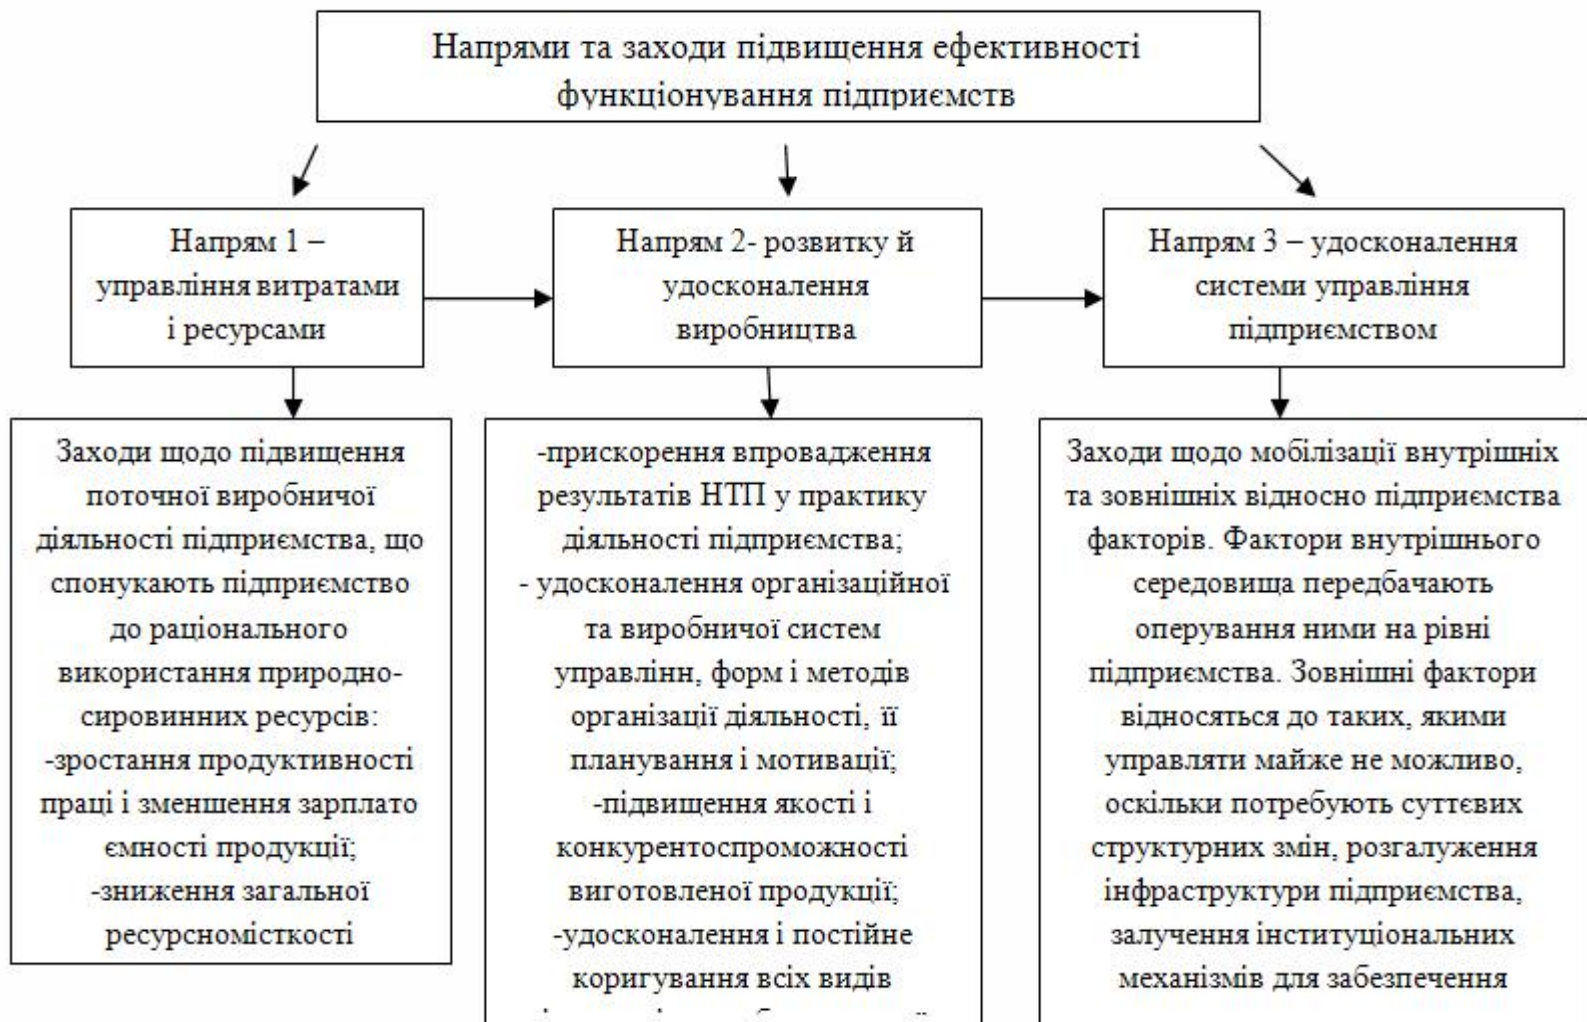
Напрями та заходи підвищення ефективності функціонування підприємств

Напрям 1 – управління витратами і ресурсами

Напрям 2- розвитку й удосконалення виробництва

Напрям 3 – удосконалення системи управління підприємством

Заходи щодо підвищення поточної виробничої діяльності підприємства, що спонукають підприємство до раціонального використання природно-сировинних ресурсів:
-зростання продуктивності праці і зменшення зарплато ємності продукції;
-зниження загальної ресурсномісткості

-прискорення впровадження результатів НТП у практику діяльності підприємства;
- удосконалення організаційної та виробничої систем управлінн, форм і методів організації діяльності, її планування і мотивації;
-підвищення якості і конкурентоспроможності виготовленої продукції;
-удосконалення і постійне коригування всіх видів
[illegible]

Заходи щодо мобілізації внутрішніх та зовнішніх відносно підприємства факторів. Фактори внутрішнього середовища передбачають оперування ними на рівні підприємства. Зовнішні фактори відносяться до таких, якими управляти майже не можливо, оскільки потребують суттєвих структурних змін, розгалуження інфраструктури підприємства, залучення інституціональних механізмів для забезпечення